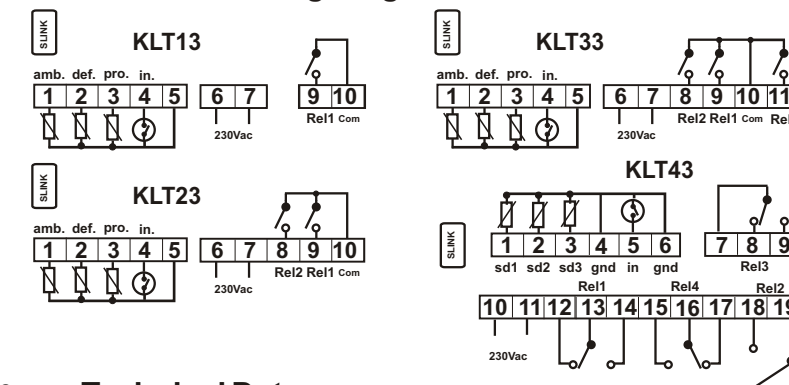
SLINK

KLT13

amb. def. pro. in.

1 2 3 4 5

6 7

230Vac

9 10

Rel1 Com

SLINK

KLT33

amb. def. pro. in.

1 2 3 4 5

6 7

230Vac

8 9 10 11

Rel2 Rel1 Com Rel

SLINK

KLT23

amb. def. pro. in.

1 2 3 4 5

6 7

230Vac

8 9 10

Rel2 Rel1 Com

KLT43

SLINK

1 2 3 4 5 6

sd1 sd2 sd3 gnd in gnd

7 8 9

Rel3

Rel1 Rel4 Rel2

10 11 12 13 14 15 16 17 18 19

230Vac

Technical Data